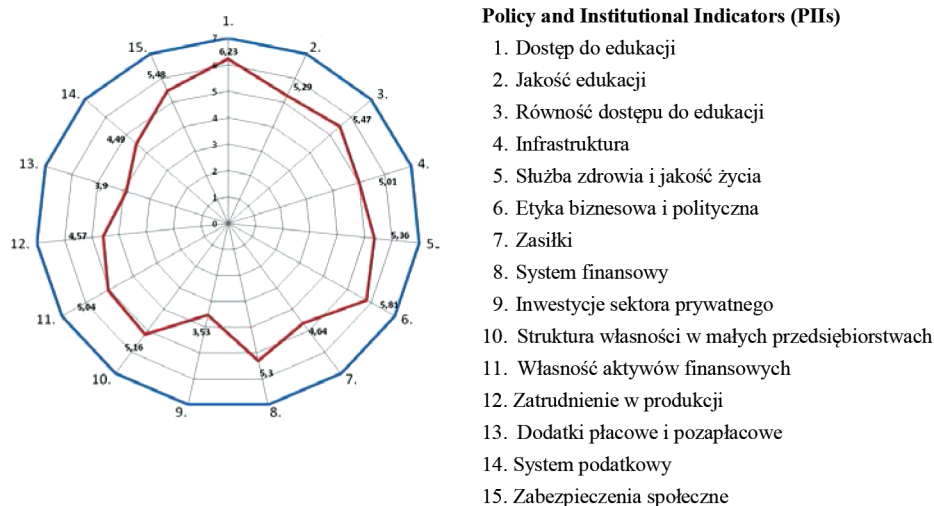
1.
2.
3.
4.
5.
6.
7.
8.
9.
10.
11.
12.
13.
14.
15.
7
6
5
4
3
2
1
0
6,23
5,29
5,47
5,01
5,30
5,81
4,64
5,3
3,53
5,16
5,04
4,57
3,9
4,49
5,48

Policy and Institutional Indicators (PIIs)

1. Dostęp do edukacji
2. Jakość edukacji
3. Równość dostępu do edukacji
4. Infrastruktura
5. Służba zdrowia i jakość życia
6. Etyka biznesowa i polityczna
7. Zasiłki
8. System finansowy
9. Inwestycje sektora prywatnego
10. Struktura własności w małych przedsiębiorstwach
11. Własność aktywów finansowych
12. Zatrudnienie w produkcji
13. Dodatki płacowe i pozapłacowe
14. System podatkowy
15. Zabezpieczenia społeczne